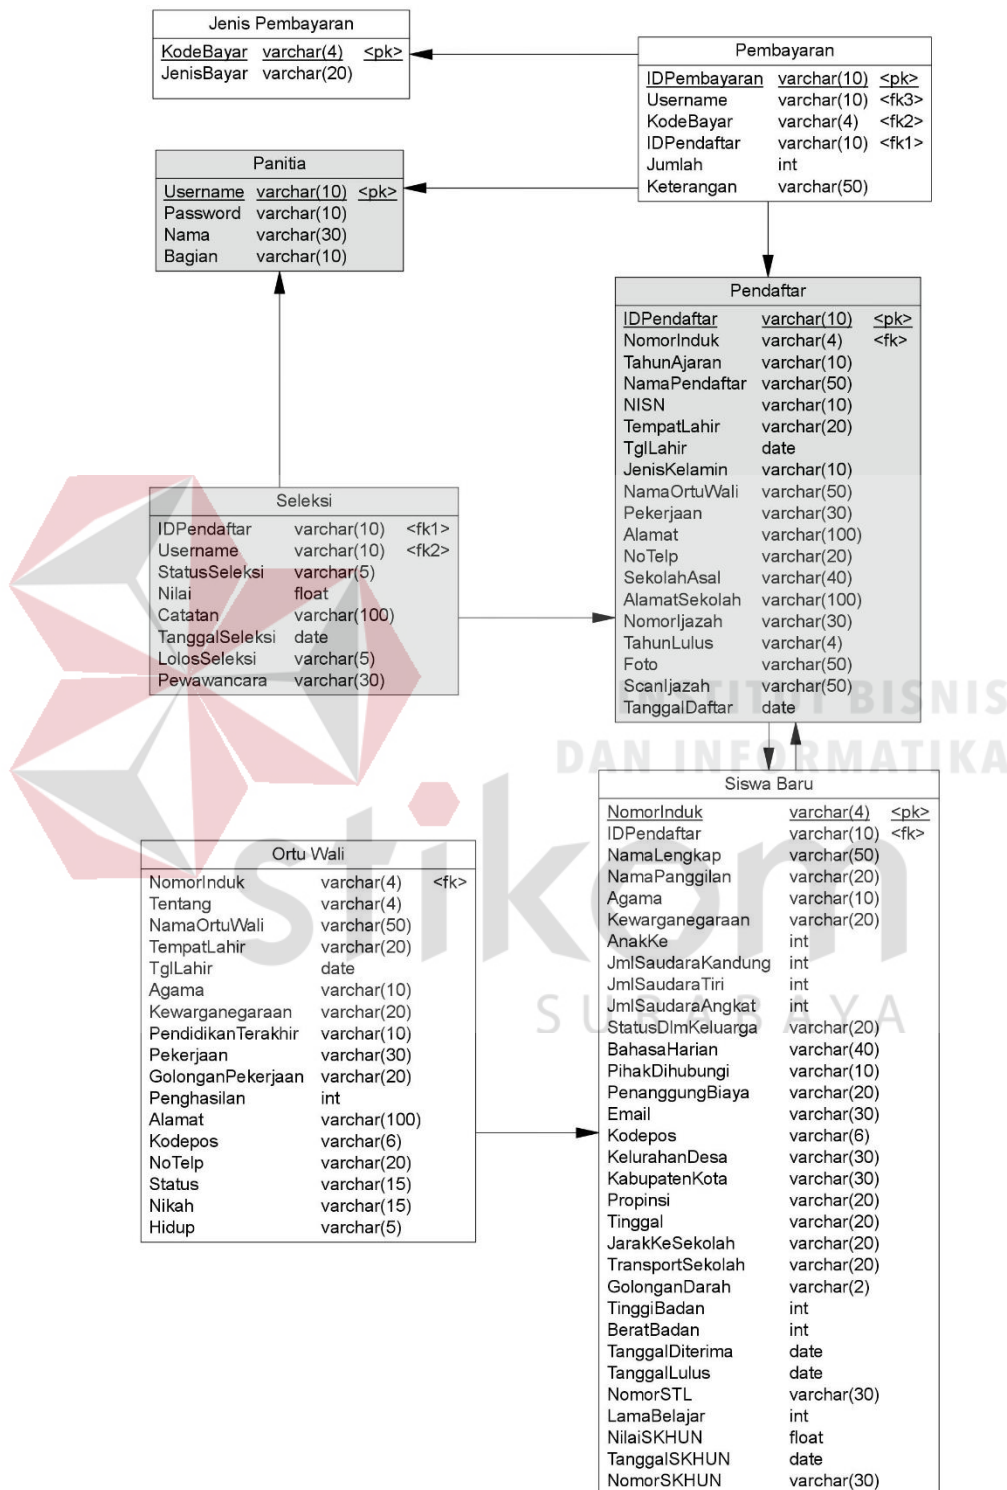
Jenis Pembayaran

| | | |
|---|---|---|
| KodeBayar | varchar(4) | <pk> |
| JenisBayar | varchar(20) | |

Pembayaran

| | | |
|---|---|---|
| IDPembayaran | varchar(10) | <pk> |
| Username | varchar(10) | <fk3> |
| KodeBayar | varchar(4) | <fk2> |
| IDPendaftar | varchar(10) | <fk1> |
| Jumlah | int | |
| Keterangan | varchar(50) | |

Panitia

| | | |
|---|---|---|
| Username | varchar(10) | <pk> |
| Password | varchar(10) | |
| Nama | varchar(30) | |
| Bagian | varchar(10) | |

Pendaftar

| | | |
|---|---|---|
| IDPendaftar | varchar(10) | <pk> |
| NomorInduk | varchar(4) | <fk> |
| TahunAjaran | varchar(10) | |
| NamaPendaftar | varchar(50) | |
| NISN | varchar(10) | |
| TempatLahir | varchar(20) | |
| TglLahir | date | |
| JenisKelamin | varchar(10) | |
| NamaOrtuWali | varchar(50) | |
| Pekerjaan | varchar(30) | |
| Alamat | varchar(100) | |
| NoTelp | varchar(20) | |
| SekolahAsal | varchar(40) | |
| AlamatSekolah | varchar(100) | |
| NomorIjazah | varchar(30) | |
| TahunLulus | varchar(4) | |
| Foto | varchar(50) | |
| ScanIjazah | varchar(50) | |
| TanggalDaftar | date | |

Seleksi

| | | |
|---|---|---|
| IDPendaftar | varchar(10) | <fk1> |
| Username | varchar(10) | <fk2> |
| StatusSeleksi | varchar(5) | |
| Nilai | float | |
| Catatan | varchar(100) | |
| TanggalSeleksi | date | |
| LolosSeleksi | varchar(5) | |
| Pewawancara | varchar(30) | |

INSTITUT BISNIS DAN INFORMATIKA stikom SURABAYA

Siswa Baru

| | | |
|---|---|---|
| NomorInduk | varchar(4) | <pk> |
| IDPendaftar | varchar(10) | <fk> |
| NamaLengkap | varchar(50) | |
| NamaPanggilan | varchar(20) | |
| Agama | varchar(10) | |
| Kewarganegaraan | varchar(20) | |
| AnakKe | int | |
| JmlSaudaraKandung | int | |
| JmlSaudaraTiri | int | |
| JmlSaudaraAngkat | int | |
| StatusDlmKeluarga | varchar(20) | |
| BahasaHarian | varchar(40) | |
| PihakDihubungi | varchar(10) | |
| PenanggungBiaya | varchar(20) | |
| Email | varchar(30) | |
| Kodepos | varchar(6) | |
| KelurahanDesa | varchar(30) | |
| KabupatenKota | varchar(30) | |
| Propinsi | varchar(20) | |
| Tinggal | varchar(20) | |
| JarakKeSekolah | varchar(20) | |
| TransportSekolah | varchar(20) | |
| GolonganDarah | varchar(2) | |
| TinggiBadan | int | |
| BeratBadan | int | |
| TanggalDiterima | date | |
| TanggalLulus | date | |
| NomorSTL | varchar(30) | |
| LamaBelajar | int | |
| NilaiSKHUN | float | |
| TanggalSKHUN | date | |
| NomorSKHUN | varchar(30) | |

Ortu Wali

| | | |
|---|---|---|
| NomorInduk | varchar(4) | <fk> |
| Tentang | varchar(4) | |
| NamaOrtuWali | varchar(50) | |
| TempatLahir | varchar(20) | |
| TglLahir | date | |
| Agama | varchar(10) | |
| Kewarganegaraan | varchar(20) | |
| PendidikanTerakhir | varchar(10) | |
| Pekerjaan | varchar(30) | |
| GolonganPekerjaan | varchar(20) | |
| Penghasilan | int | |
| Alamat | varchar(100) | |
| Kodepos | varchar(6) | |
| NoTelp | varchar(20) | |
| Status | varchar(15) | |
| Nikah | varchar(15) | |
| Hidup | varchar(5) | |